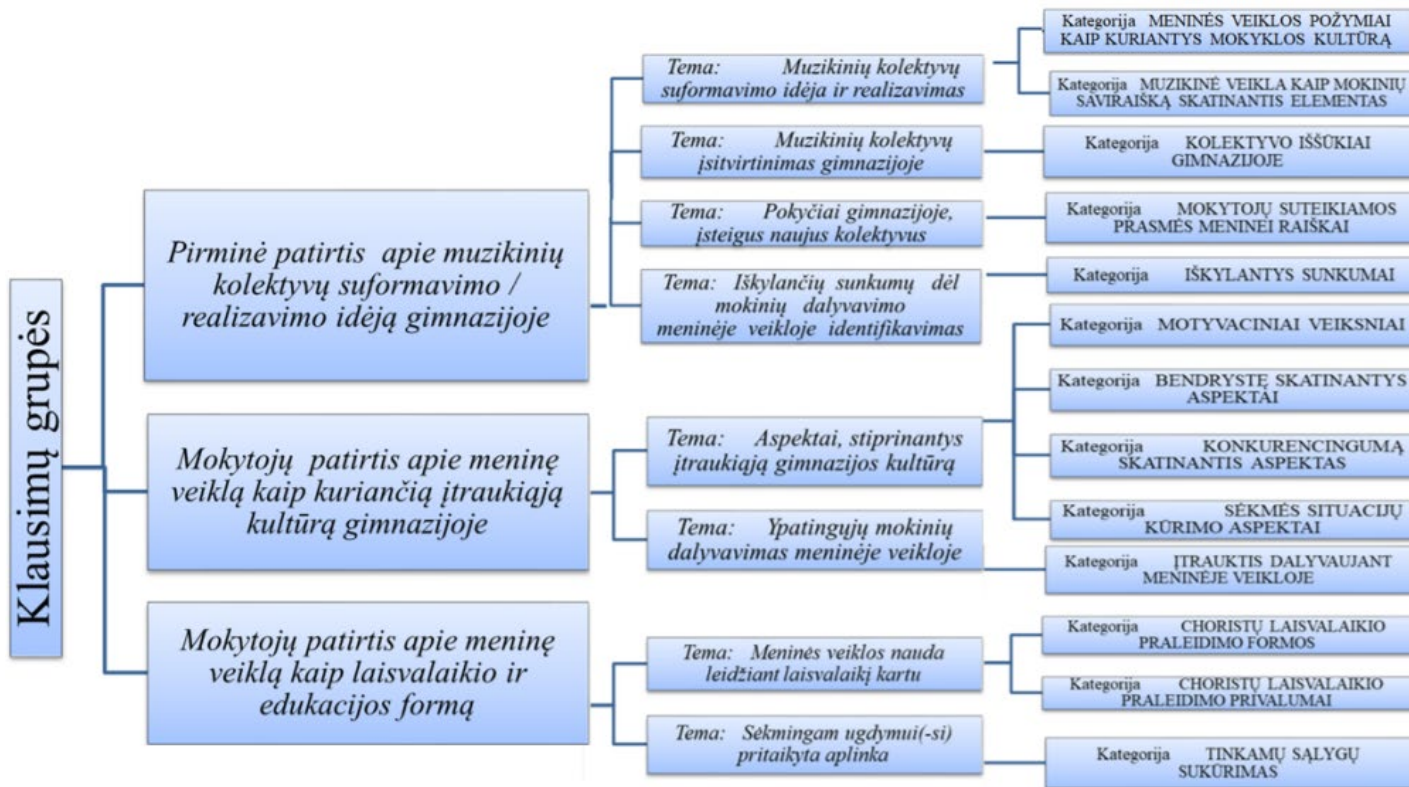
Klausimų grupės

Pirminė patirtis apie muzikinių kolektyvų suformavimo / realizavimo idėją gimnazijoje

Tema: Muzikinių kolektyvų suformavimo idėja ir realizavimas

Kategorija MENINĖS VEIKLOS POŽYMIAI KAIP KURIANTYS MOKYKLOS KULTŪRĄ

Kategorija MUZIKINĖ VEIKLA KAIP MOKINIŲ SAVIRAIŠKĄ SKATINANTIS ELEMENTAS

Tema: Muzikinių kolektyvų įsitvirtinimas gimnazijoje

Kategorija KOLEKTYVO IŠŠŪKIAI GIMNAZIJOJE

Tema: Pokyčiai gimnazijoje, įsteigus naujus kolektyvus

Kategorija MOKYTOJŲ SUTEIKIAMOS PRASMĖS MENINEI RAIŠKAI

Tema: Iškylančių sunkumų dėl mokinių dalyvavimo meninėje veikloje identifikavimas

Kategorija IŠKYLANTYS SUNKUMAI

Mokytojų patirtis apie meninę veiklą kaip kuriančią įtraukiąją kultūrą gimnazijoje

Tema: Aspektai, stiprinantys įtraukiąją gimnazijos kultūrą

Kategorija MOTYVACINIAI VEIKSNIAI

Kategorija BENDRYSTĘ SKATINANTYS ASPEKTAI

Kategorija KONKURENCINGUMĄ SKATINANTIS ASPEKTAS

Kategorija SĖKMĖS SITUACIJŲ KŪRIMO ASPEKTAI

Tema: Ypatingųjų mokinių dalyvavimas meninėje veikloje

Kategorija ĮTRAUKTIS DALYVAUJANT MENINĖJE VEIKLOJE

Mokytojų patirtis apie meninę veiklą kaip laisvalaikio ir edukacijos formą

Tema: Meninės veiklos nauda leidžiant laisvalaikį kartu

Kategorija CHORISTŲ LAISVALAIKIO PRALEIDIMO FORMOS

Kategorija CHORISTŲ LAISVALAIKIO PRALEIDIMO PRIVALUMAI

Tema: Sėkmingam ugdymui(-si) pritaikyta aplinka

Kategorija TINKAMŲ SĄLYGŲ SUKŪRIMAS